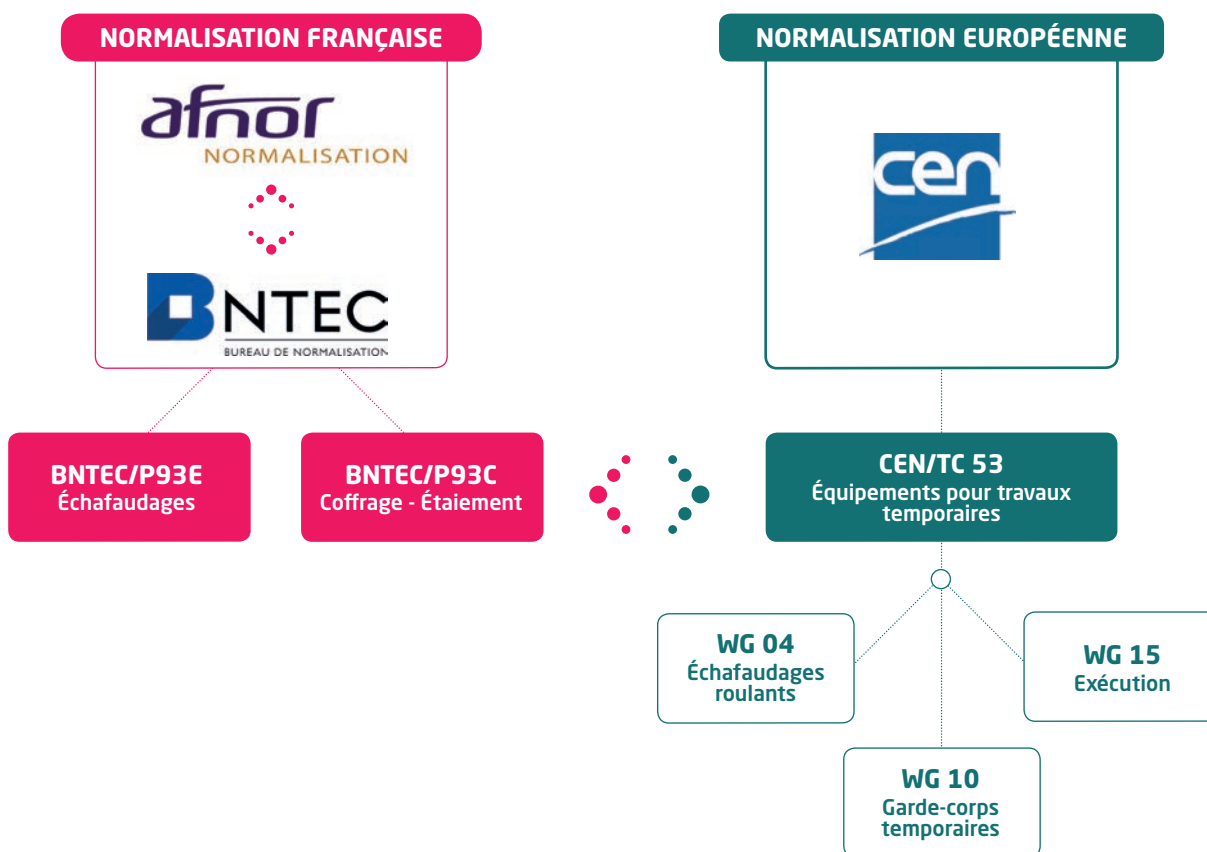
NORMALISATION FRANÇAISE

afnor
NORMALISATION

BNTEC
BUREAU DE NORMALISATION

NORMALISATION EUROPÉENNE

cen

BNTEC/P93E
Échafaudages

BNTEC/P93C
Coffrage - Étaiement

CEN/TC 53
Équipements pour travaux temporaires

WG 04
Échafaudages roulants

WG 15
Exécution

WG 10
Garde-corps temporaires